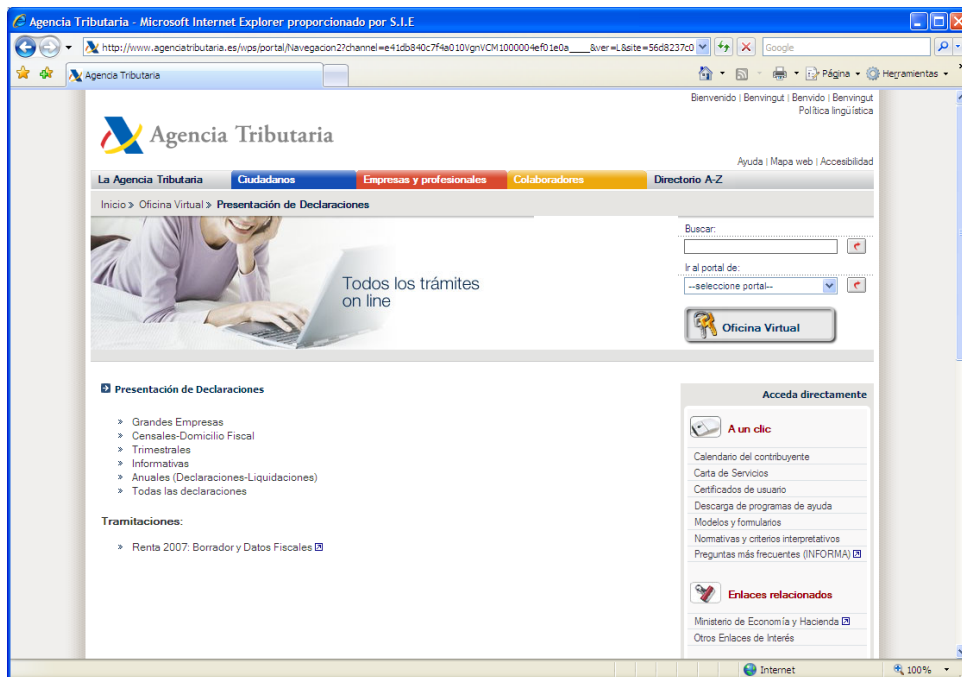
Agencia Tributaria - Microsoft Internet Explorer proporcionado por S.I.E

http://www.agenciatributaria.es/wps/portal/Navegacion2?channel=e41db840c7f4a010VgnVCM1000004ef01e0a____&ver=L&site=56d8237c0

Google

Agencia Tributaria

Página

Herramientas

Bienvenido | Benvingut | Benvido | Benvingut
Política lingüística

Agencia Tributaria

Ayuda | Mapa web | Accesibilidad

La Agencia Tributaria | Ciudadanos | Empresas y profesionales | Colaboradores | Directorio A-Z

Inicio » Oficina Virtual » Presentación de Declaraciones

Todos los trámites on line

Buscar:

Ir al portal de:

--seleccione portal--

Oficina Virtual

Presentación de Declaraciones

» Grandes Empresas
» Censales-Domicilio Fiscal
» Trimestrales
» Informativas
» Anuales (Declaraciones-Liquidaciones)
» Todas las declaraciones

Tramitaciones:

» Renta 2007: Borrador y Datos Fiscales

Acceda directamente

A un clic

Calendario del contribuyente
Carta de Servicios
Certificados de usuario
Descarga de programas de ayuda
Modelos y formularios
Normativas y criterios interpretativos
Preguntas más frecuentes (INFORMA)

Enlaces relacionados

Ministerio de Economía y Hacienda
Otros Enlaces de Interés

Internet

100%